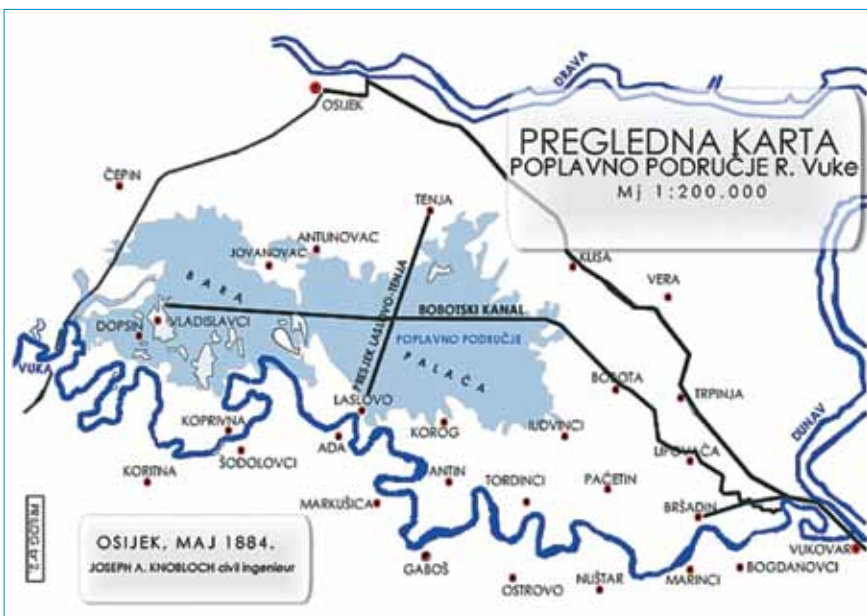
PREGLEDNA KARTA
POPLAVNO PODRUČJE R. Vuke
Mj 1:200.000

DRAVA
OSIJEK
ČEPIN
TENJA
ANTUNOVAC
JOVANOVAC
KLISA
VERA
BARA
PALAČA
BOBOTSKI KANAL
PRESJEK LASLOVO-TENJA
POPLAVNO PODRUČJE
DOPSIN
VLADISLAVCI
VUKA
BOBOTA
TRPINJA
LASLOVO
KOPRIVNA
ADA
KOROG
ILOVINCI
LIPOVAČA
DUNAV
KORITNA
ŠODOLOVCI
ANTIN
TORDINCI
PAČETIN
MARKUŠICA
BRŠADIN
GABOŠ
OSTROVO
NUŠTAR
MARINCI
BOGDANOVCI
VUKOVAR

OSIJEK, MAJ 1884.
JOSEPH A. KNOBLOCH civil ingenieur

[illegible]